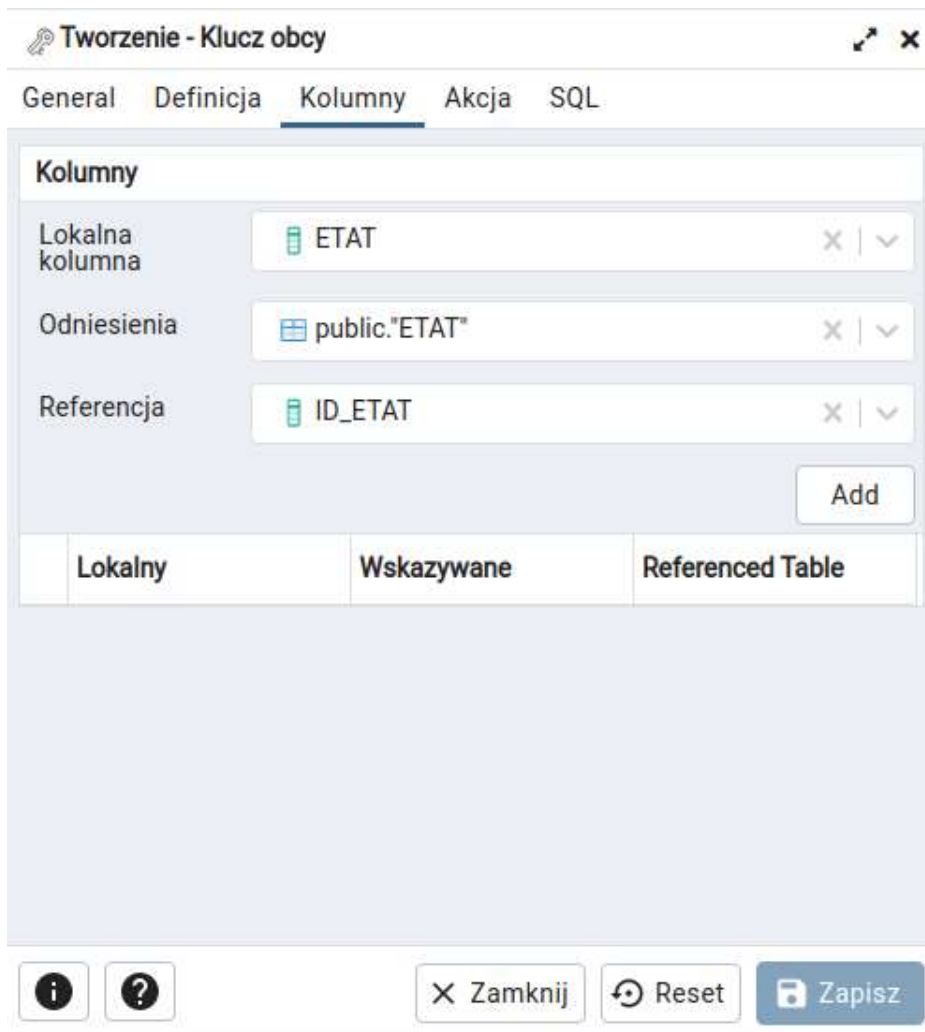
Tworzenie - Klucz obcy

General Definicja Kolumny Akcja SQL

Kolumny

Lokalna kolumna ETAT

Odniesienia public."ETAT"

Referencja ID_ETAT

Add

| | Lokalny | Wskazywane | Referenced Table |
|---|---|---|---|

Zamknij Reset Zapisz